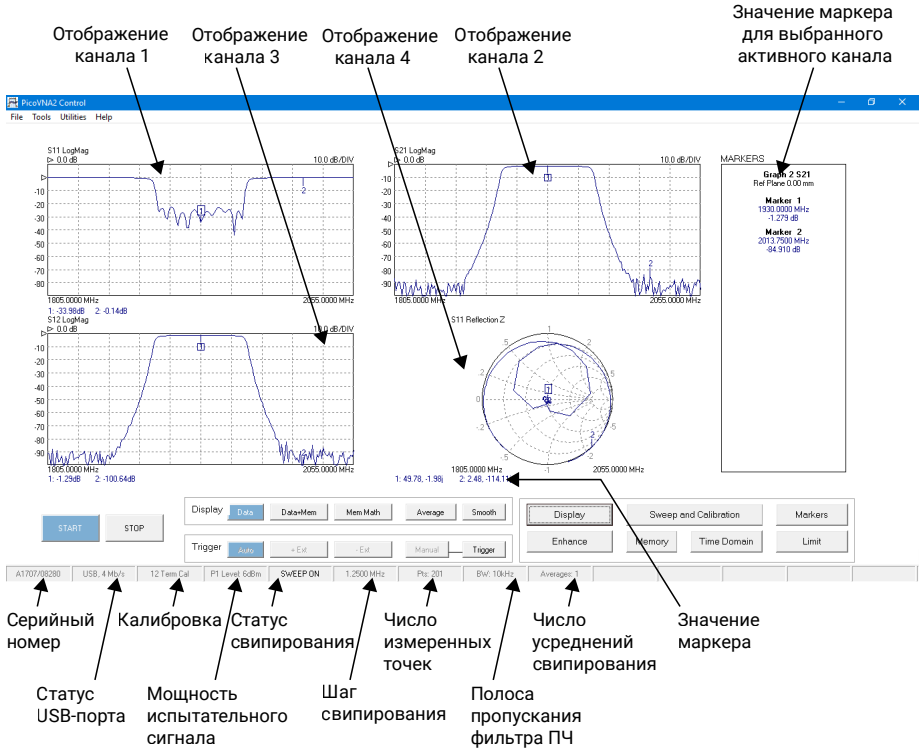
Отображение канала 1

Отображение канала 3

Отображение канала 4

Отображение канала 2

Значение маркера для выбранного активного канала

PicoVNA2 Control

File Tools Utilities Help

S11 LogMag
▷ 0.0 dB
10.0 dB/DIV
-10
-20
-30
-40
-50
-60
-70
-80
-90
1805.0000 MHz
2055.0000 MHz
1: -33.98dB 2: -0.14dB

S21 LogMag
▷ 0.0 dB
10.0 dB/DIV
-10
-20
-30
-40
-50
-60
-70
-80
-90
1805.0000 MHz
2055.0000 MHz

S12 LogMag
▷ 0.0 dB
10.0 dB/DIV
-10
-20
-30
-40
-50
-60
-70
-80
-90
1805.0000 MHz
2055.0000 MHz
1: -1.29dB 2: -100.64dB

S11 Reflection Z
1805.0000 MHz
2055.0000 MHz
1: 49.78, -1.98j 2: 2.48, -114.11j

MARKERS
Graph 2 S21
Ref Plane 0.00 mm
Marker 1
1930.0000 MHz
-1.279 dB
Marker 2
2013.7500 MHz
-84.910 dB

START
STOP
Display
Data
Data+Mem
Mem Math
Average
Smooth
Trigger
Auto
+ Ext
- Ext
Manual
Trigger
Display
Sweep and Calibration
Markers
Enhance
Memory
Time Domain
Limit

A1707/08280
USB, 4 Mb/s
12 Term Cal
P1 Level: 6dBm
SWEEP ON
1.2500 MHz
Pts: 201
BW: 10kHz
Averages: 1

Серийный номер

Калибровка

Статус свипирования

Число измеренных точек

Число усреднений свипирования

Значение маркера

Статус USB-порта

Мощность испытательного сигнала

Шаг свипирования

Полоса пропускания фильтра ПЧ